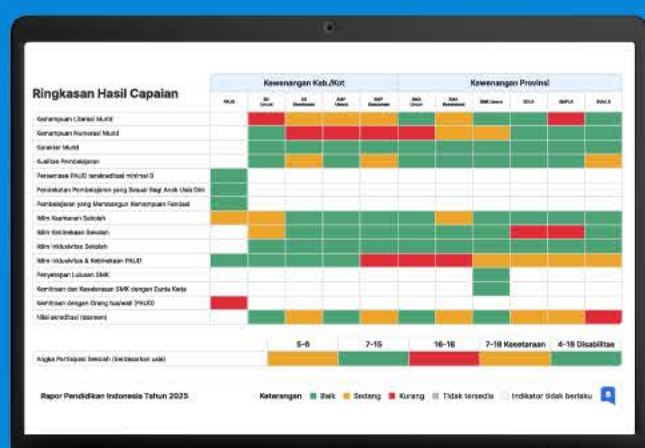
Ringkasan Hasil Capaian

| | Kewenangan Kab./Kot | | | | | Kewenangan Provinsi | | | | | |
|---|---|---|---|---|---|---|---|---|---|---|---|
| | PAUD | SD Umum | SD Kesetaraan | SMP Umum | SMP Kesetaraan | SMA Umum | SMA Kesetaraan | SMK Umum | SDLB | SMPLB | SMALB |
| Kemampuan Literasi Murid | | | | | | | | | | | |
| Kemampuan Numerasi Murid | | | | | | | | | | | |
| Karakter Murid | | | | | | | | | | | |
| Kualitas Pembelajaran | | | | | | | | | | | |
| Persentase PAUD terakreditasi minimal B | | | | | | | | | | | |
| Pendekatan Pembelajaran yang Sesuai Bagi Anak Usia Dini | | | | | | | | | | | |
| Pembelajaran yang Membangun Kemampuan Fondasi | | | | | | | | | | | |
| Iklim Keamanan Sekolah | | | | | | | | | | | |
| Iklim Kebinekaan Sekolah | | | | | | | | | | | |
| Iklim Inklusivitas Sekolah | | | | | | | | | | | |
| Iklim Inklusivitas & Kebinekaan PAUD | | | | | | | | | | | |
| Penyerapan Lulusan SMK | | | | | | | | | | | |
| Kemitraan dan Keselarasan SMK dengan Dunia Kerja | | | | | | | | | | | |
| Kemitraan dengan Orang tua/wali (PAUD) | | | | | | | | | | | |
| Nilai akreditasi (dasmen) | | | | | | | | | | | |

| | 5-6 | 7-15 | 16-18 | 7-18 Kesetaraan | 4-18 Disabilitas |
|---|---|---|---|---|---|
| Angka Partisipasi Sekolah (berdasarkan usia) | | | | | |

Rapor Pendidikan Indonesia Tahun 2025

Keterangan Baik Sedang Kurang Tidak tersedia Indikator tidak berlaku